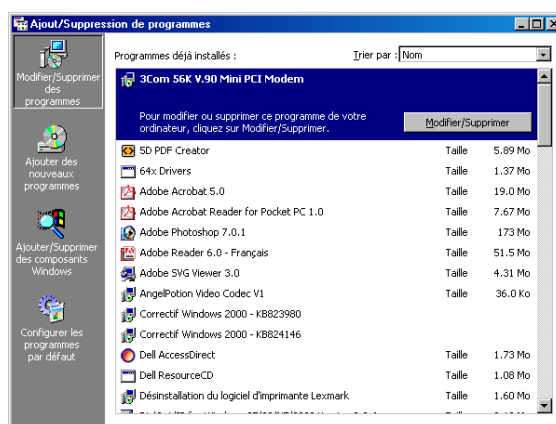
Ajout/Suppression de programmes

Modifier/Supprimer des programmes

Ajouter des nouveaux programmes

Ajouter/Supprimer des composants Windows

Configurer les programmes par défaut

Programmes déjà installés :

Trier par : Nom

3Com 56K V.90 Mini PCI Modem

Pour modifier ou supprimer ce programme de votre ordinateur, cliquez sur Modifier/Supprimer.

Modifier/Supprimer

| | | |
|---|---|---|
| 5D PDF Creator | Taille | 5.89 Mo |
| 64x Drivers | Taille | 1.37 Mo |
| Adobe Acrobat 5.0 | Taille | 19.0 Mo |
| Adobe Acrobat Reader for Pocket PC 1.0 | Taille | 7.67 Mo |
| Adobe Photoshop 7.0.1 | Taille | 173 Mo |
| Adobe Reader 6.0 - Français | Taille | 51.5 Mo |
| Adobe SVG Viewer 3.0 | Taille | 4.31 Mo |
| AngelPotion Video Codec V1 | Taille | 36.0 Ko |
| Correctif Windows 2000 - KB823980 | | |
| Correctif Windows 2000 - KB824146 | | |
| Dell AccessDirect | Taille | 1.73 Mo |
| Dell ResourceCD | Taille | 1.08 Mo |
| Désinstallation du logiciel d'imprimante Lexmark | Taille | 1.60 Mo |
| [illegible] | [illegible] | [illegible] |